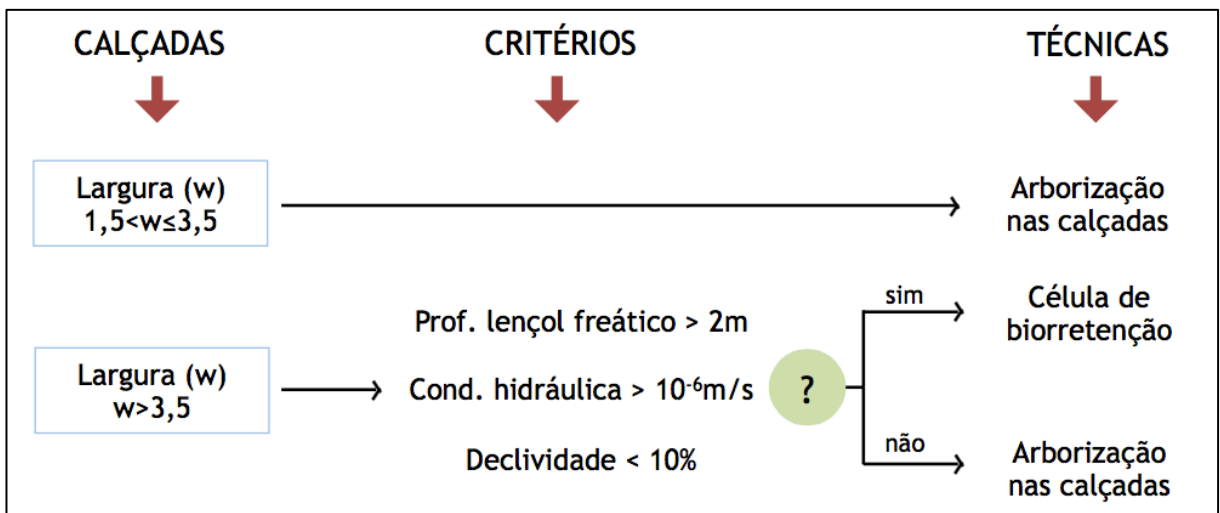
CALÇADAS

CRITÉRIOS

TÉCNICAS

Largura (w)
1,5<w≤3,5

Arborização nas calçadas

Prof. lençol freático > 2m

Largura (w)
w>3,5

Cond. hidráulica > $10^{-6}$m/s

Declividade < 10%

?

sim

Célula de biorretenção

não

Arborização nas calçadas